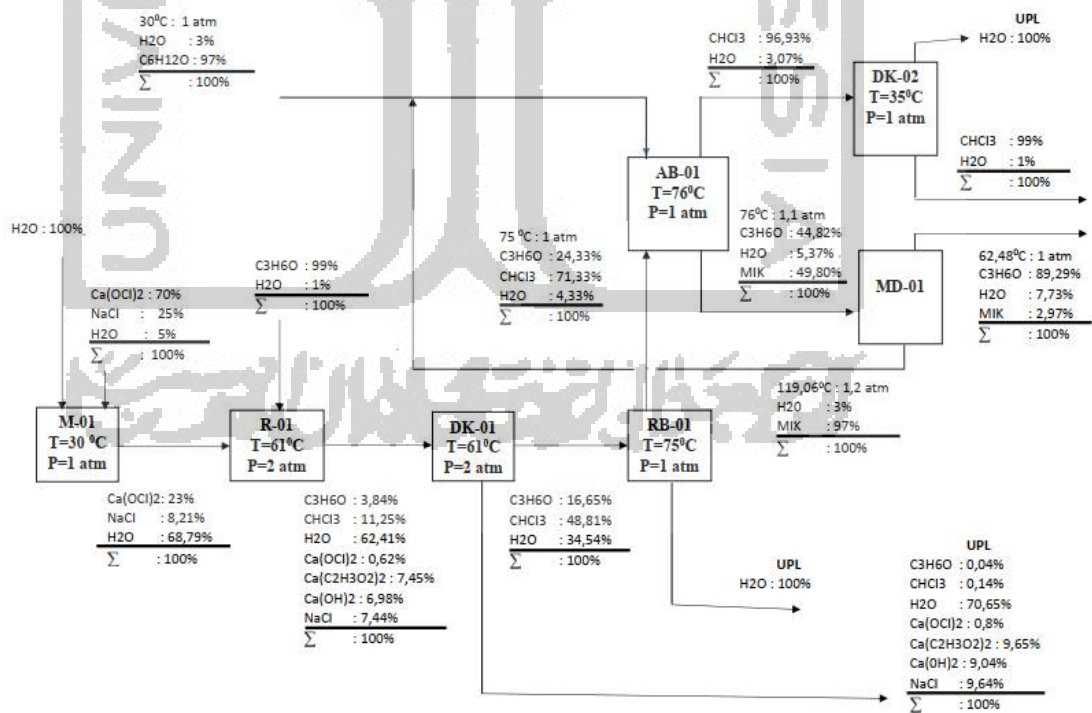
30$^0$C : 1 atm
H2O : 3%
C6H12O : 97%
$\sum$ : 100%

CHCl3 : 96,93%
H2O : 3,07%
$\sum$ : 100%

UPL
H2O : 100%

DK-02
T=35$^0$C
P=1 atm

CHCl3 : 99%
H2O : 1%
$\sum$ : 100%

AB-01
T=76$^0$C
P=1 atm

H2O : 100%

75 $^0$C : 1 atm
C3H6O : 24,33%
CHCl3 : 71,33%
H2O : 4,33%
$\sum$ : 100%

76$^0$C : 1,1 atm
C3H6O : 44,82%
H2O : 5,37%
MIK : 49,80%
$\sum$ : 100%

MD-01

62,48$^0$C : 1 atm
C3H6O : 89,29%
H2O : 7,73%
MIK : 2,97%
$\sum$ : 100%

C3H6O : 99%
H2O : 1%
$\sum$ : 100%

Ca(OCl)2 : 70%
NaCl : 25%
H2O : 5%
$\sum$ : 100%

119,06$^0$C : 1,2 atm
H2O : 3%
MIK : 97%
$\sum$ : 100%

M-01
T=30 $^0$C
P=1 atm

R-01
T=61$^0$C
P=2 atm

DK-01
T=61$^0$C
P=2 atm

RB-01
T=75$^0$C
P=1 atm

Ca(OCl)2: 23%
NaCl : 8,21%
H2O : 68,79%
$\sum$ : 100%

C3H6O : 3,84%
CHCl3 : 11,25%
H2O : 62,41%
Ca(OCl)2 : 0,62%
Ca(C2H3O2)2 : 7,45%
Ca(OH)2 : 6,98%
NaCl : 7,44%
$\sum$ : 100%

C3H6O : 16,65%
CHCl3 : 48,81%
H2O : 34,54%
$\sum$ : 100%

UPL
H2O : 100%

UPL
C3H6O : 0,04%
CHCl3 : 0,14%
H2O : 70,65%
Ca(OCl)2 : 0,8%
Ca(C2H3O2)2 : 9,65%
Ca(OH)2 : 9,04%
NaCl : 9,64%
$\sum$ : 100%